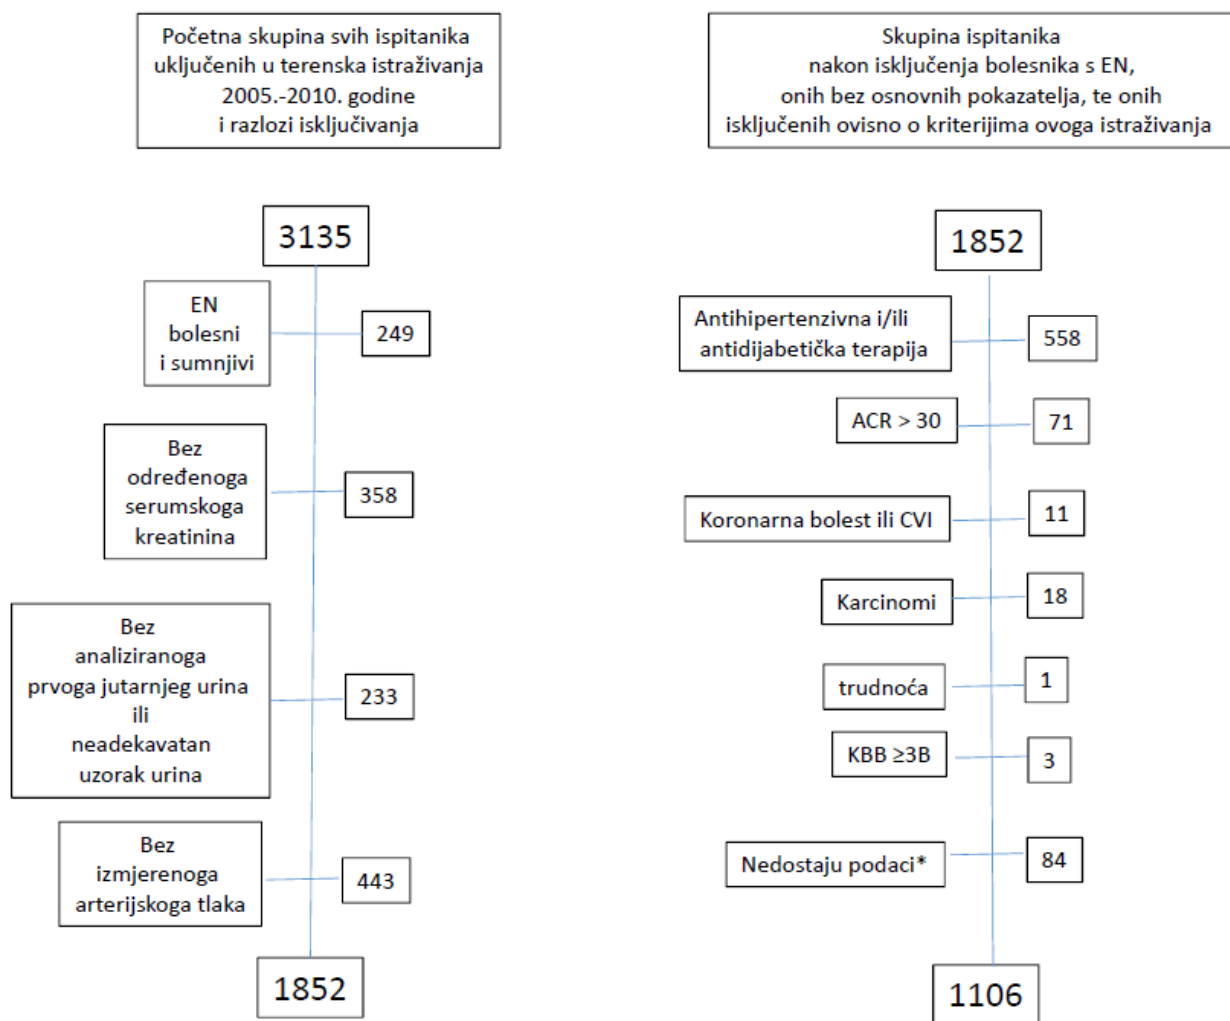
Početna skupina svih ispitanika uključenih u terenska istraživanja 2005.-2010. godine i razlozi isključivanja

3135

EN bolesni i sumnjivi

249

Bez određenoga serumskoga kreatinina

358

Bez analiziranoga prvoga jutarnjeg urina ili neadekavatan uzorak urina

233

Bez izmjerenoga arterijskoga tlaka

443

1852

Skupina ispitanika nakon isključenja bolesnika s EN, onih bez osnovnih pokazatelja, te onih isključenih ovisno o kriterijima ovoga istraživanja

1852

Antihipertenzivna i/ili antidijabetička terapija

558

ACR > 30

71

Koronarna bolest ili CVI

11

Karcinomi

18

trudnoća

1

KBB ≥3B

3

Nedostaju podaci*

84

1106